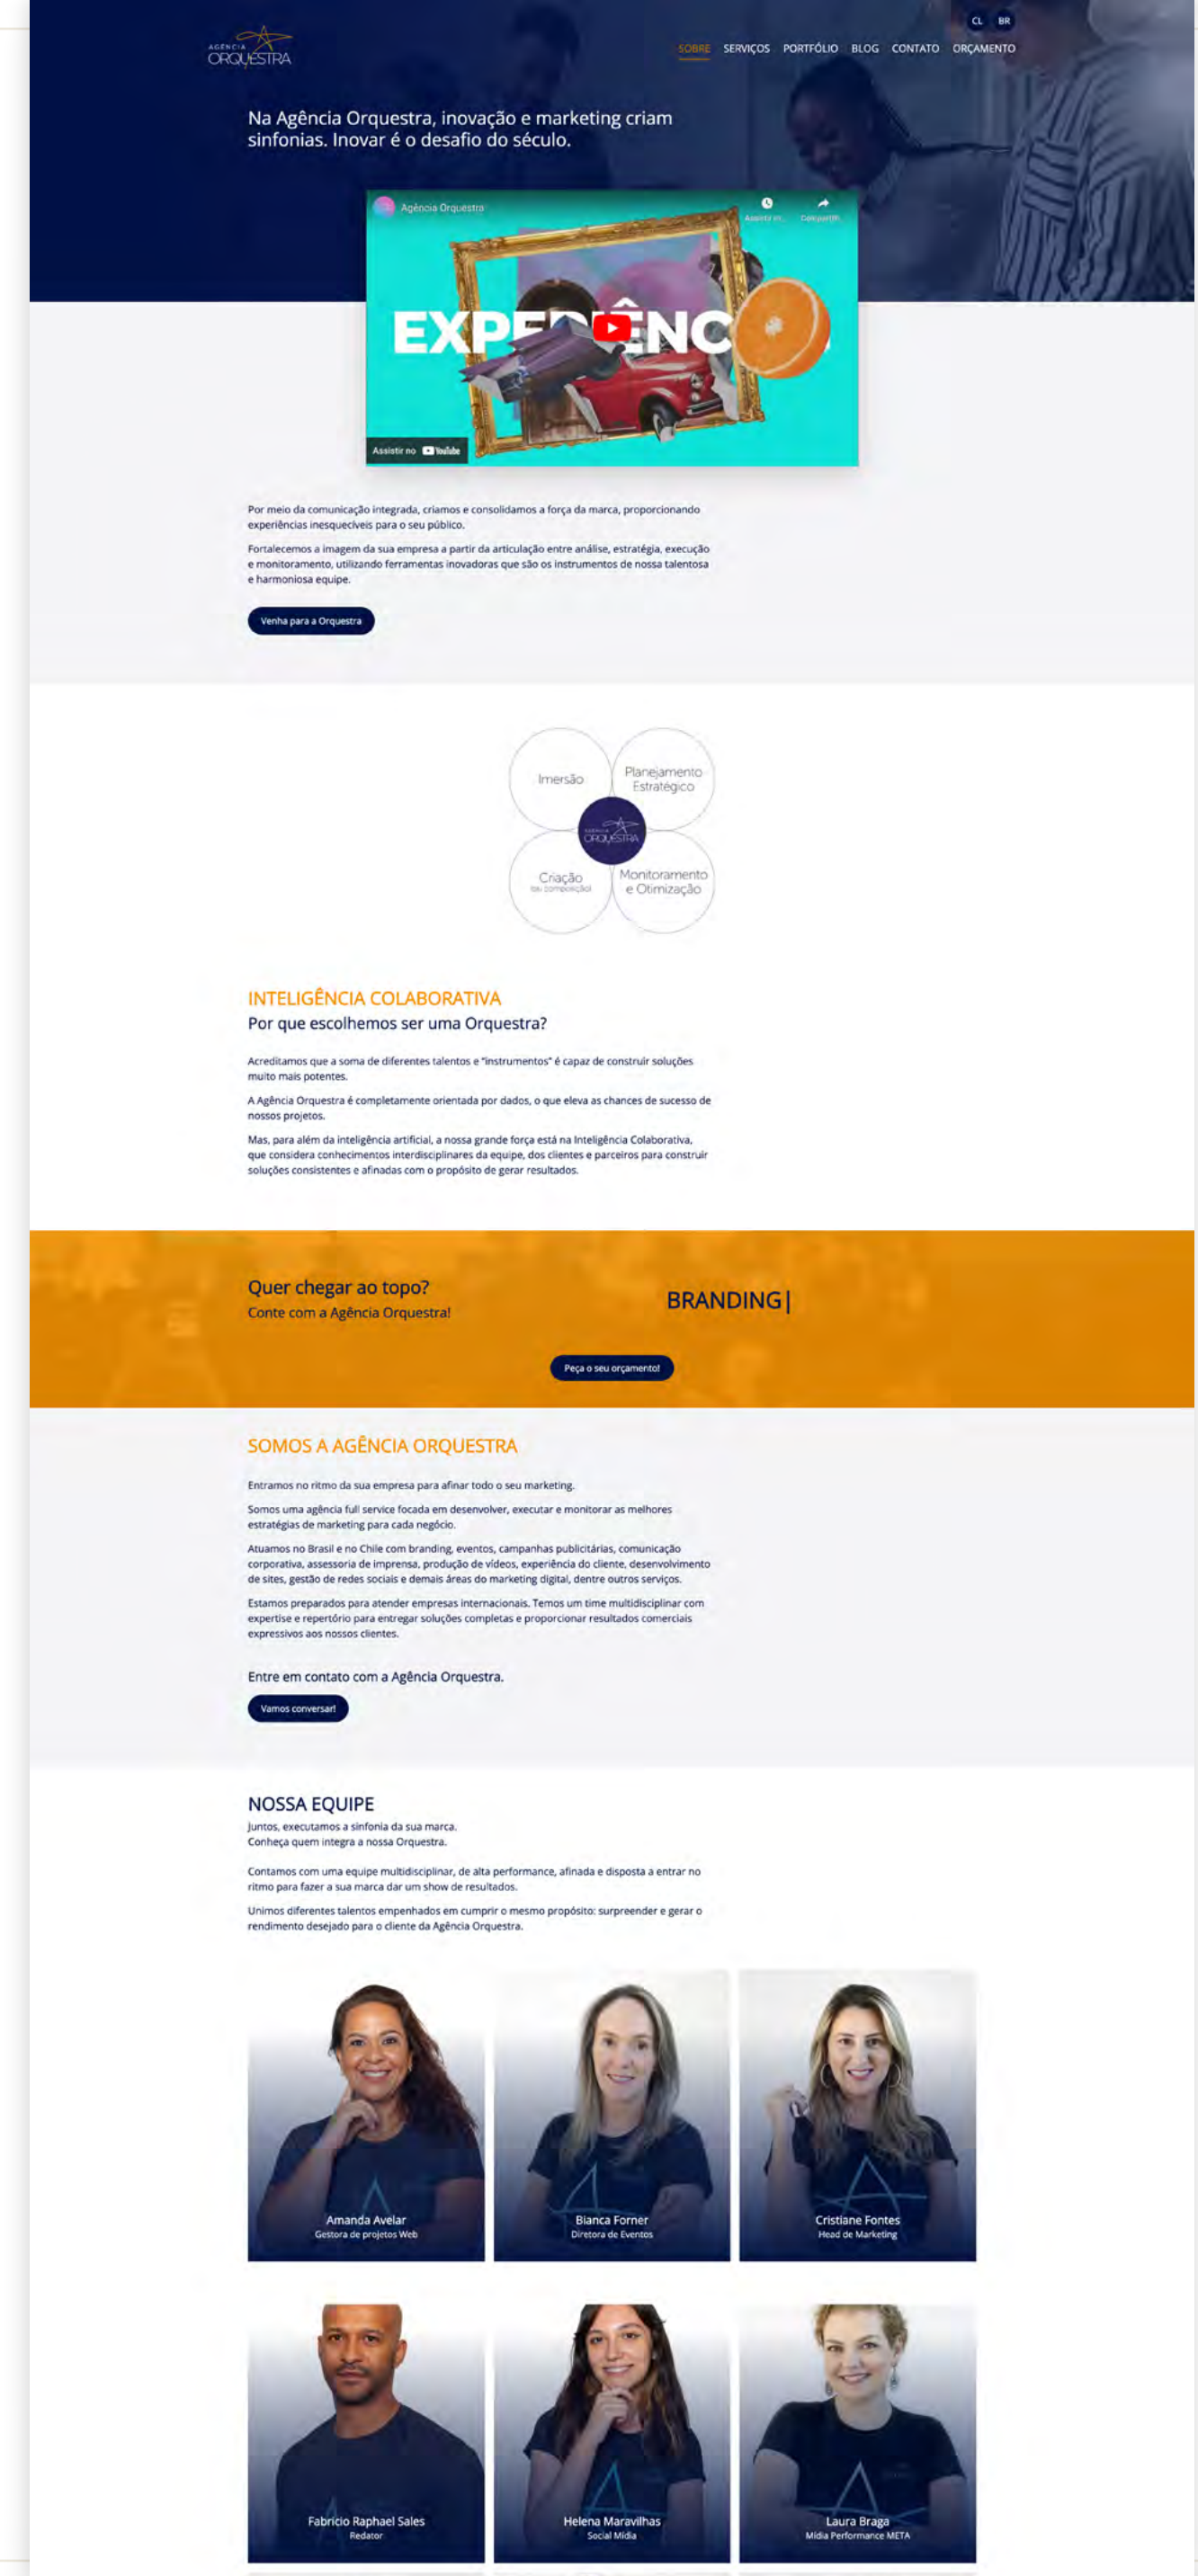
CL BR

AGÊNCIA ORQUESTRA

SOBRE SERVIÇOS PORTFÓLIO BLOG CONTATO ORÇAMENTO

Na Agência Orquestra, inovação e marketing criam sinfonias. Inovar é o desafio do século.

Agência Orquestra
Assistir m... Compartilh...
EXP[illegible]ÊNC
Assistir no YouTube

Por meio da comunicação integrada, criamos e consolidamos a força da marca, proporcionando experiências inesquecíveis para o seu público.

Fortalecemos a imagem da sua empresa a partir da articulação entre análise, estratégia, execução e monitoramento, utilizando ferramentas inovadoras que são os instrumentos de nossa talentosa e harmoniosa equipe.

Venha para a Orquestra

Imersão
Planejamento Estratégico
AGÊNCIA ORQUESTRA
Criação (ou composição)
Monitoramento e Otimização

INTELIGÊNCIA COLABORATIVA
Por que escolhemos ser uma Orquestra?

Acreditamos que a soma de diferentes talentos e "instrumentos" é capaz de construir soluções muito mais potentes.

A Agência Orquestra é completamente orientada por dados, o que eleva as chances de sucesso de nossos projetos.

Mas, para além da inteligência artificial, a nossa grande força está na Inteligência Colaborativa, que considera conhecimentos interdisciplinares da equipe, dos clientes e parceiros para construir soluções consistentes e afinadas com o propósito de gerar resultados.

Quer chegar ao topo?
Conte com a Agência Orquestra!

BRANDING|

Peça o seu orçamento!

SOMOS A AGÊNCIA ORQUESTRA

Entramos no ritmo da sua empresa para afinar todo o seu marketing.

Somos uma agência full service focada em desenvolver, executar e monitorar as melhores estratégias de marketing para cada negócio.

Atuamos no Brasil e no Chile com branding, eventos, campanhas publicitárias, comunicação corporativa, assessoria de imprensa, produção de vídeos, experiência do cliente, desenvolvimento de sites, gestão de redes sociais e demais áreas do marketing digital, dentre outros serviços.

Estamos preparados para atender empresas internacionais. Temos um time multidisciplinar com expertise e repertório para entregar soluções completas e proporcionar resultados comerciais expressivos aos nossos clientes.

Entre em contato com a Agência Orquestra.

Vamos conversar!

NOSSA EQUIPE
Juntos, executamos a sinfonia da sua marca.
Conheça quem integra a nossa Orquestra.

Contamos com uma equipe multidisciplinar, de alta performance, afinada e disposta a entrar no ritmo para fazer a sua marca dar um show de resultados.

Unimos diferentes talentos empenhados em cumprir o mesmo propósito: surpreender e gerar o rendimento desejado para o cliente da Agência Orquestra.

Amanda Avelar
Gestora de projetos Web

Bianca Forner
Diretora de Eventos

Cristiane Fontes
Head de Marketing

Fabrício Raphael Sales
Redator

Helena Maravilhas
Social Mídia

Laura Braga
Mídia Performance META